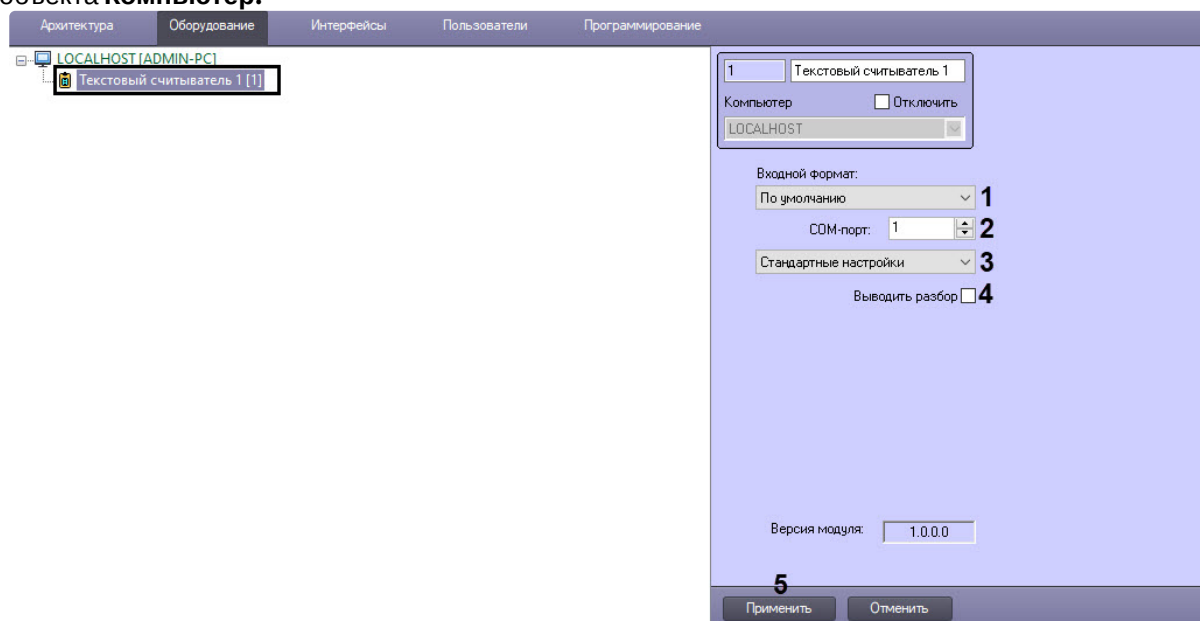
объекта **Компьютер.**

Архитектура Оборудование Интерфейсы Пользователи Программирование

LOCALHOST [ADMIN-PC]
Текстовый считыватель 1 [1]

1 Текстовый считыватель 1
Компьютер Отключить
LOCALHOST

Входной формат:
По умолчанию 1
COM-порт: 1 2
Стандартные настройки 3
Выводить разбор 4

Версия модуля: 1.0.0.0

5
Применить Отменить